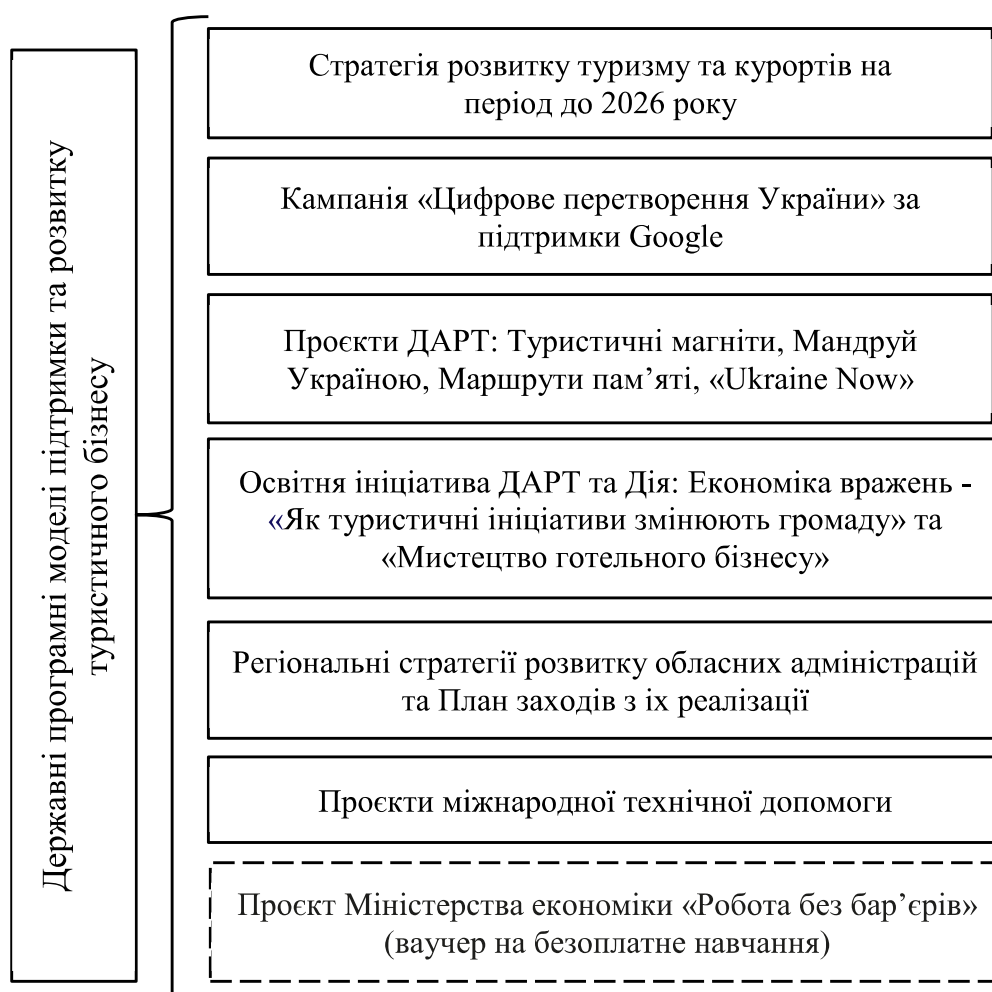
Державні програмні моделі підтримки та розвитку туристичного бізнесу

Стратегія розвитку туризму та курортів на період до 2026 року

Кампанія «Цифрове перетворення України» за підтримки Google

Проєкти ДАРТ: Туристичні магніти, Мандруй Україною, Маршрути пам'яті, «Ukraine Now»

Освітня ініціатива ДАРТ та Дія: Економіка вражень - «Як туристичні ініціативи змінюють громаду» та «Мистецтво готельного бізнесу»

Регіональні стратегії розвитку обласних адміністрацій та План заходів з їх реалізації

Проєкти міжнародної технічної допомоги

Проєкт Міністерства економіки «Робота без бар'єрів» (ваучер на безоплатне навчання)